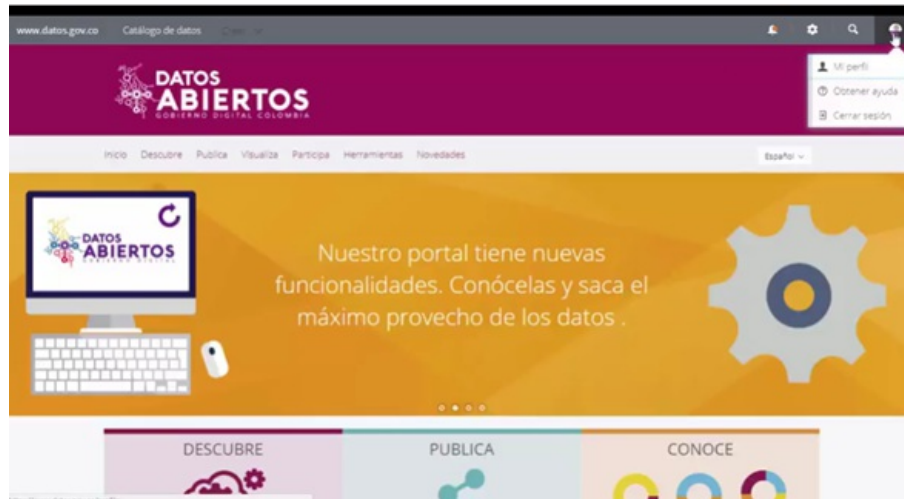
www.datos.gov.co Catálogo de datos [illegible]

Mi perfil
Obtener ayuda
Cerrar sesión

DATOS
ABIERTOS
GOBIERNO DIGITAL COLOMBIA

Inicio Descubre Publica Visualiza Participa Herramientas Novedades

Español

DATOS
ABIERTOS
GOBIERNO DIGITAL

Nuestro portal tiene nuevas funcionalidades. Conócelas y saca el máximo provecho de los datos .

DESCUBRE

PUBLICA

CONOCE